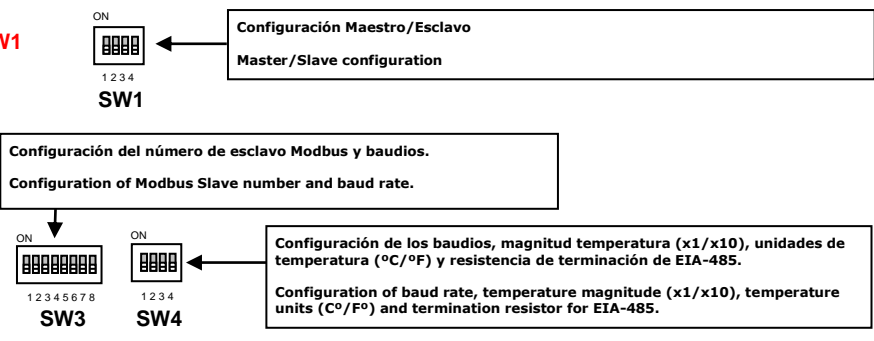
W1

ON

1 2 3 4

SW1

Configuración Maestro/Esclavo

Master/Slave configuration

Configuración del número de esclavo Modbus y baudios.

Configuration of Modbus Slave number and baud rate.

ON

1 2 3 4 5 6 7 8

SW3

ON

1 2 3 4

SW4

Configuración de los baudios, magnitud temperatura (x1/x10), unidades de temperatura (ºC/ºF) y resistencia de terminación de EIA-485.

Configuration of baud rate, temperature magnitude (x1/x10), temperature units (Cº/Fº) and termination resistor for EIA-485.